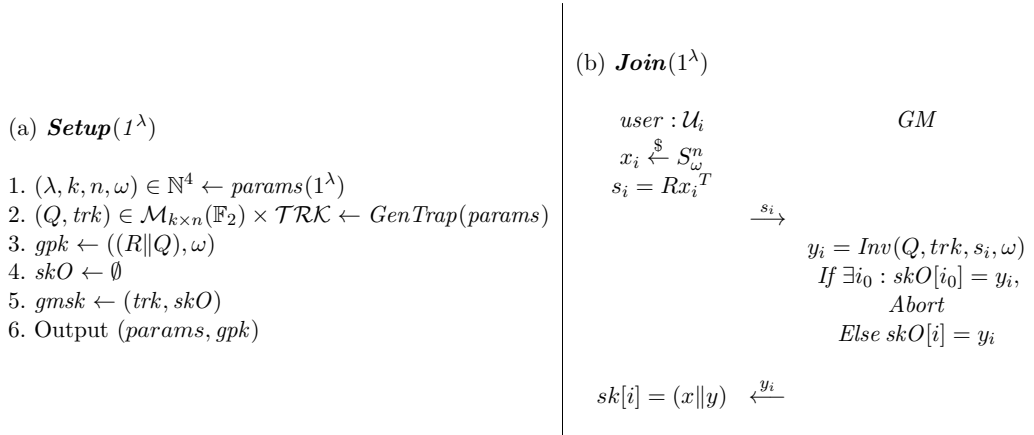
(a) $\textbf{\textit{Setup}}(1^\lambda)$

1. $(\lambda, k, n, \omega) \in \mathbb{N}^4 \leftarrow params(1^\lambda)$
2. $(Q, trk) \in \mathcal{M}_{k\times n}(\mathbb{F}_2) \times \mathcal{TRK} \leftarrow GenTrap(params)$
3. $gpk \leftarrow ((R\|Q), \omega)$
4. $skO \leftarrow \emptyset$
5. $gmsk \leftarrow (trk, skO)$
6. Output $(params, gpk)$

(b) $\textbf{\textit{Join}}(1^\lambda)$

$user : \mathcal{U}_i$

$GM$

$x_i \xleftarrow{\$} S_\omega^n$

$s_i = R{x_i}^T$

$\xrightarrow{s_i}$

$y_i = Inv(Q, trk, s_i, \omega)$

If $\exists i_0 : skO[i_0] = y_i,$

Abort

Else $skO[i] = y_i$

$sk[i] = (x\|y)$ $\xleftarrow{y_i}$